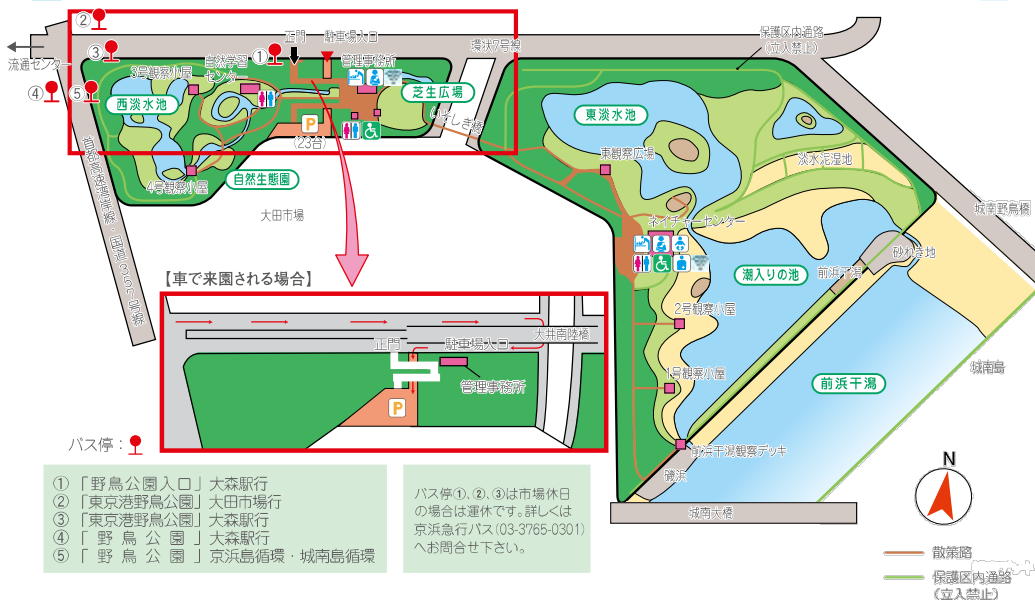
②
③
④
⑤
流通センター
3号観察小屋
自然学習センター
①
正門
駐車場入口
管理事務所
環状7号線
保護区内通路（立入禁止）
西淡水池
芝生広場
しぎ橋
P
(23台)
首都高速湾岸線
国道357号線
4号観察小屋
自然生態園
大田市場
東淡水池
東観察広場
淡水池湿地
ネイチャーセンター
潮入りの池
前浜干潟
砂れき地
城南島
城南野鳥橋
2号観察小屋
1号観察小屋
前浜干潟観察デッキ
磯浜
城南大橋
N

【車で来園される場合】
大井南陸橋
正門
駐車場入口
管理事務所
P

バス停：

①「野鳥公園入口」大森駅行
②「東京港野鳥公園」大田市場行
③「東京港野鳥公園」大森駅行
④「 野 鳥 公 園 」大森駅行
⑤「 野 鳥 公 園 」京浜島循環・城南島循環

バス停①、②、③は市場休日の場合は運休です。詳しくは京浜急行バス(03-3765-0301)へお問合せ下さい。

散策路
保護区内通路（立入禁止）